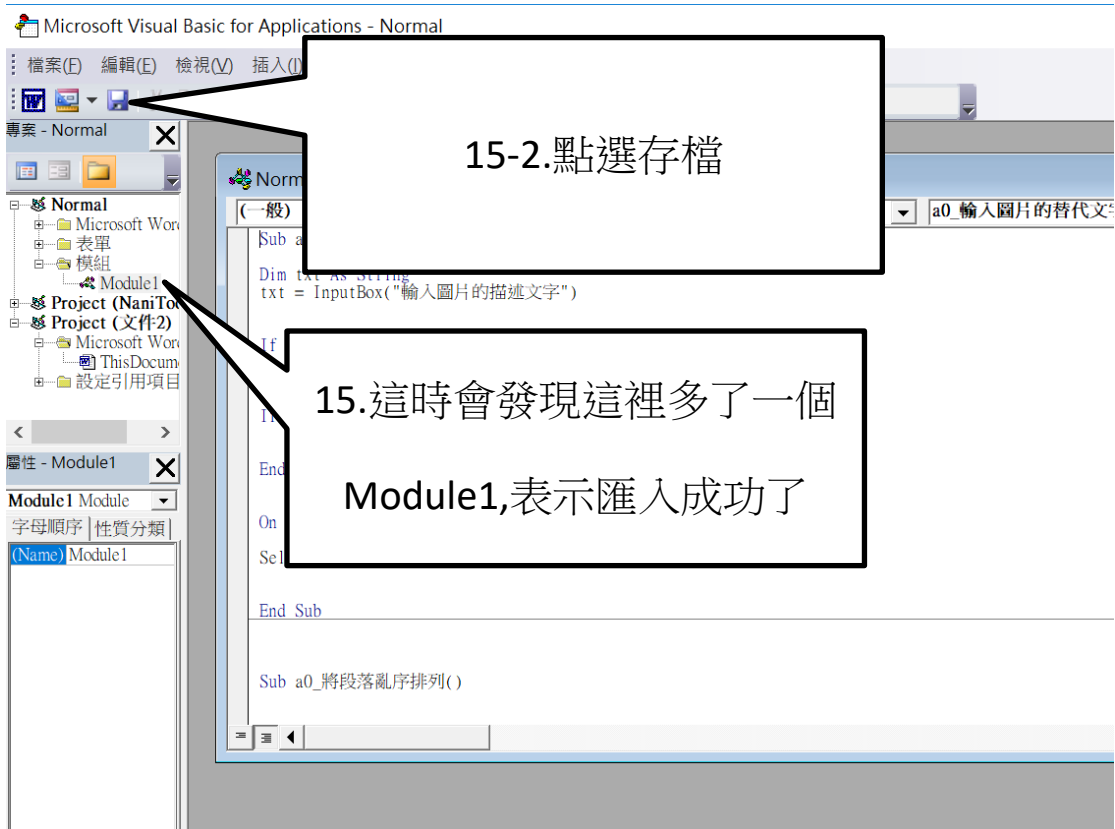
Microsoft Visual Basic for Applications - Normal

檔案(F) 編輯(E) 檢視(V) 插入(I)

專案 - Normal

Normal
Microsoft Word
表單
模組
Module1
Project (NaniToo
Project (文件2)
Microsoft Word
ThisDocume
設定引用項目

屬性 - Module1

Module1 Module

字母順序 性質分類

(Name) Module1

Norm

(一般)

a0_輸入圖片的替代文字

Sub a

Dim txt As String
txt = InputBox("輸入圖片的描述文字")

If

If

End

On

Sel

End Sub

Sub a0_將段落亂序排列()

15-2.點選存檔

15.這時會發現這裡多了一個

Module1,表示匯入成功了